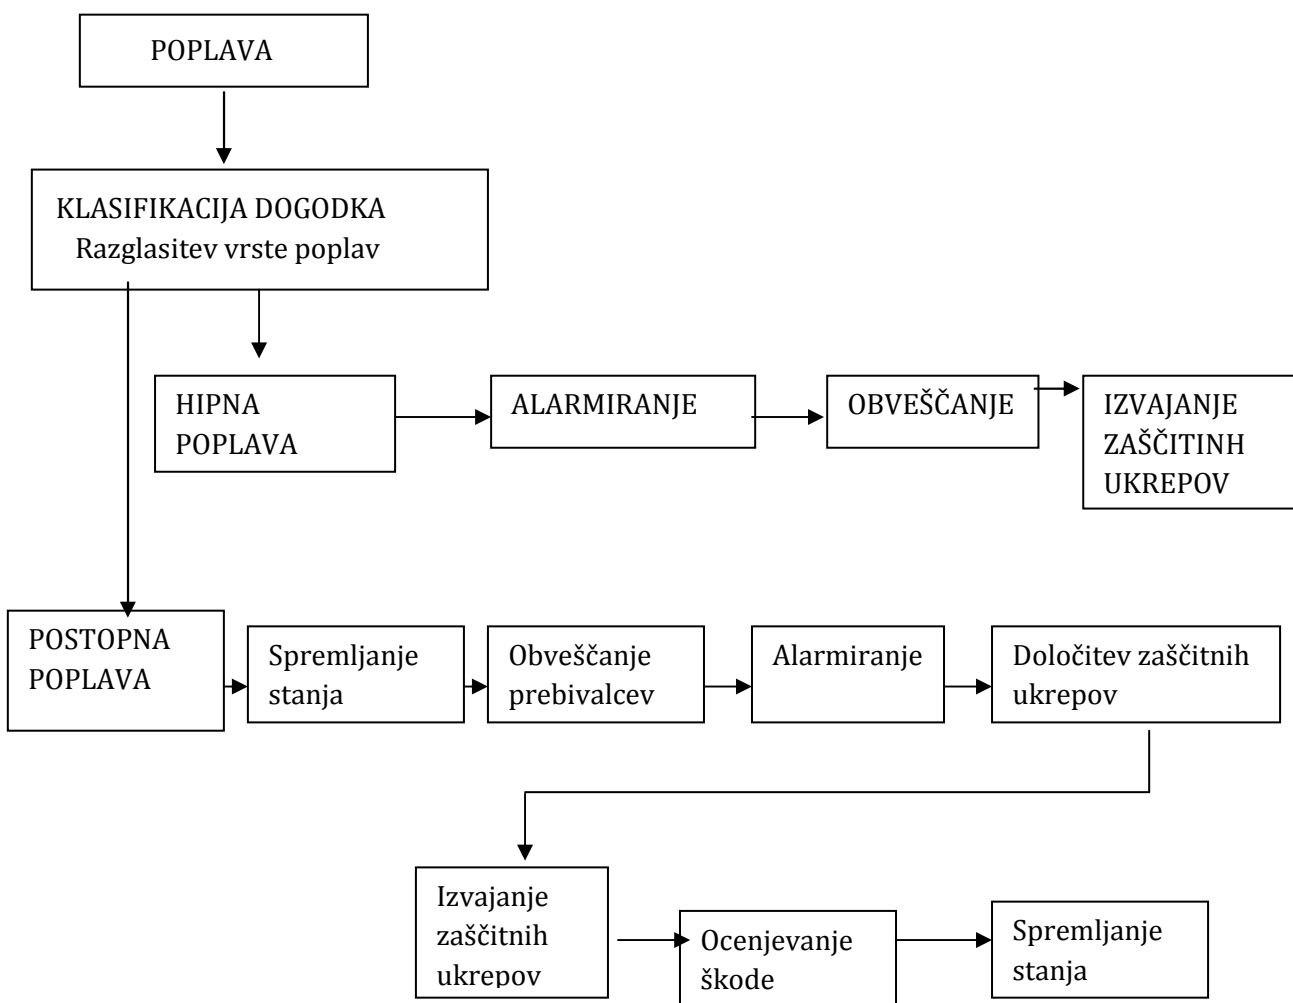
POPLAVA

KLASIFIKACIJA DOGODKA
Razglasitev vrste poplav

HIPNA POPLAVA

ALARMIRANJE

OBVEŠČANJE

IZVAJANJE ZAŠČITNIH UKREPOV

POSTOPNA POPLAVA

Spremljanje stanja

Obveščanje prebivalcev

Alarmiranje

Določitev zaščitnih ukrepov

Izvajanje zaščitnih ukrepov

Ocenjevanje škode

Spremljanje stanja